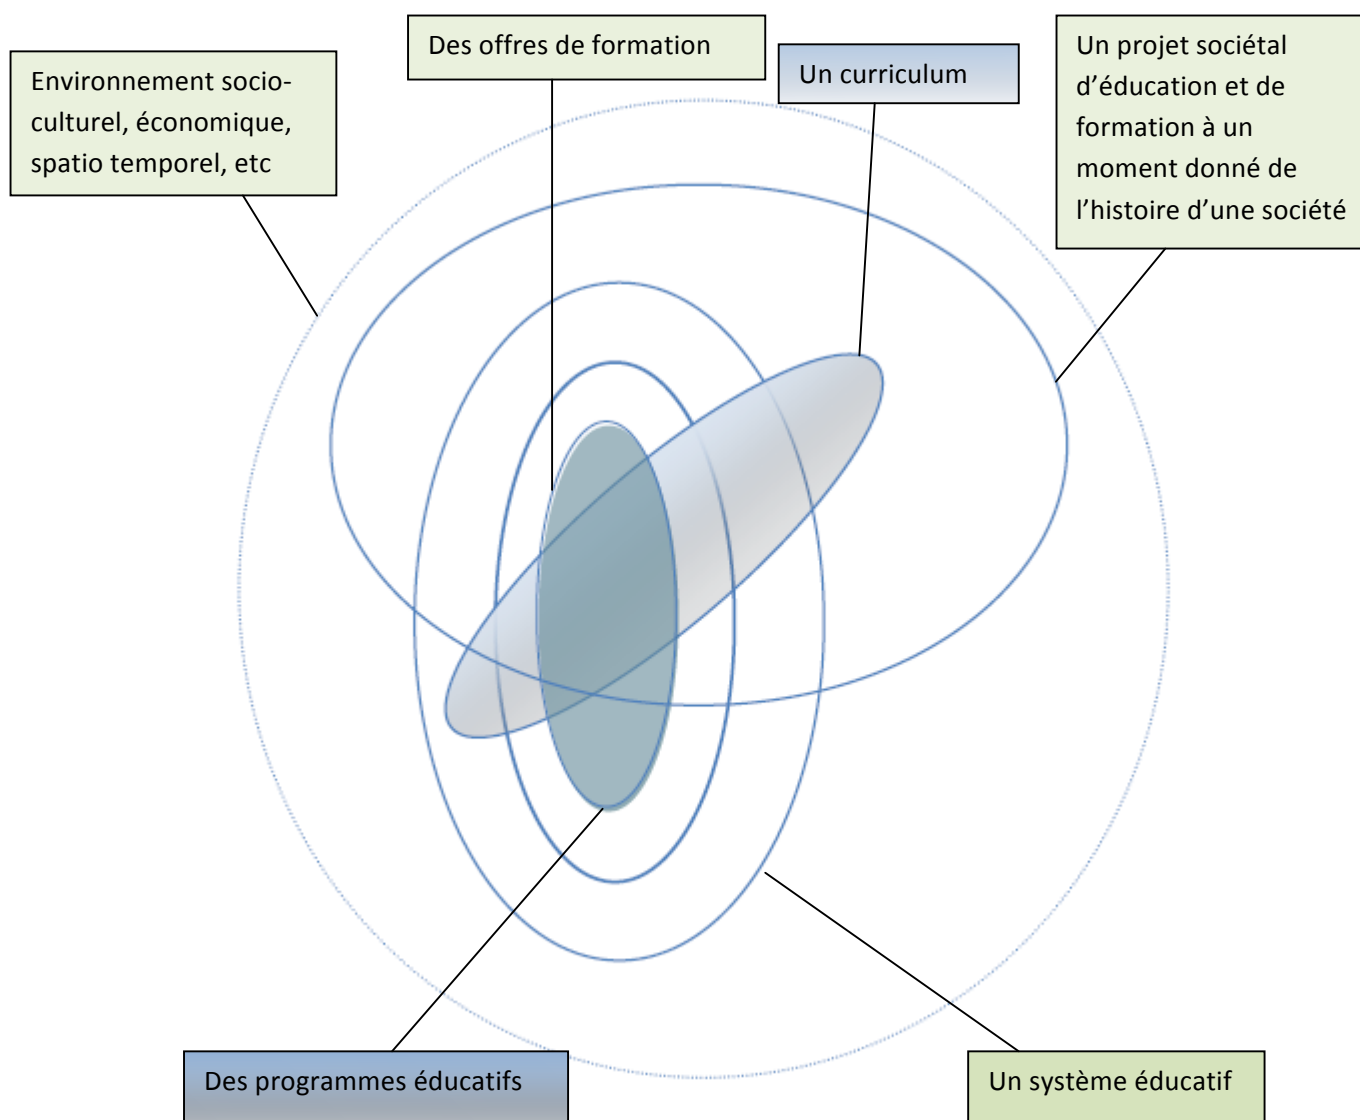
Environnement socio-culturel, économique, spatio temporel, etc

Des offres de formation

Un curriculum

Un projet sociétal d'éducation et de formation à un moment donné de l'histoire d'une société

Des programmes éducatifs

Un système éducatif